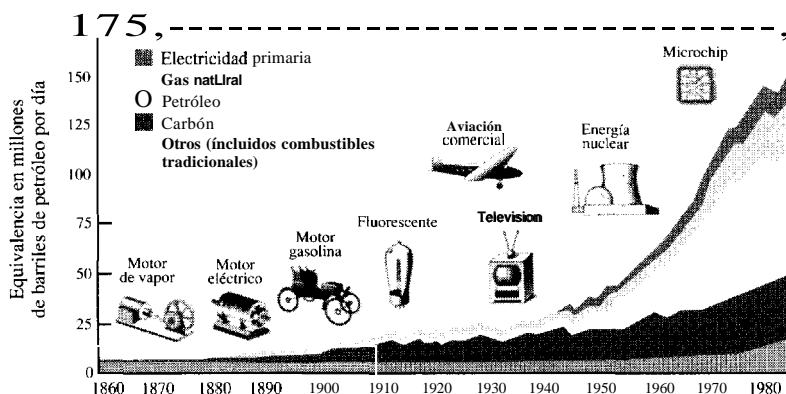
175,------------------------,

Electricidad primaria
Gas natLlral
O Petróleo
Carbón
Otros (incluidos combustibles tradicionales)

Microchip

Aviación comercial

Energía nuclear

Fluorescente

Television

Motor gasolina

Motor de vapor

Motor eléctrico

Equivalencia en millones de barriles de petróleo por día

150
125
100
75
50
25
0

1860 1870 1880 1890 1900 1910 1920 1930 1940 1950 1960 1970 1980